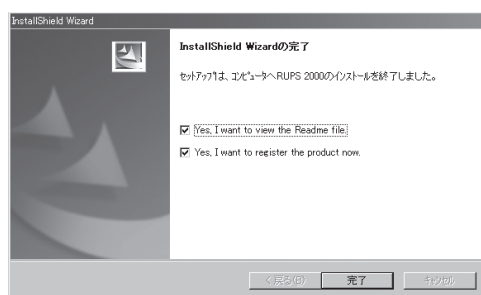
InstallShield Wizard

InstallShield Wizardの完了

セットアップは、コンピュータへRUPS 2000のインストールを終了しました。

Yes, I want to view the Readme file.

Yes, I want to register the product now.

< 戻る(B)

完了

キャンセル